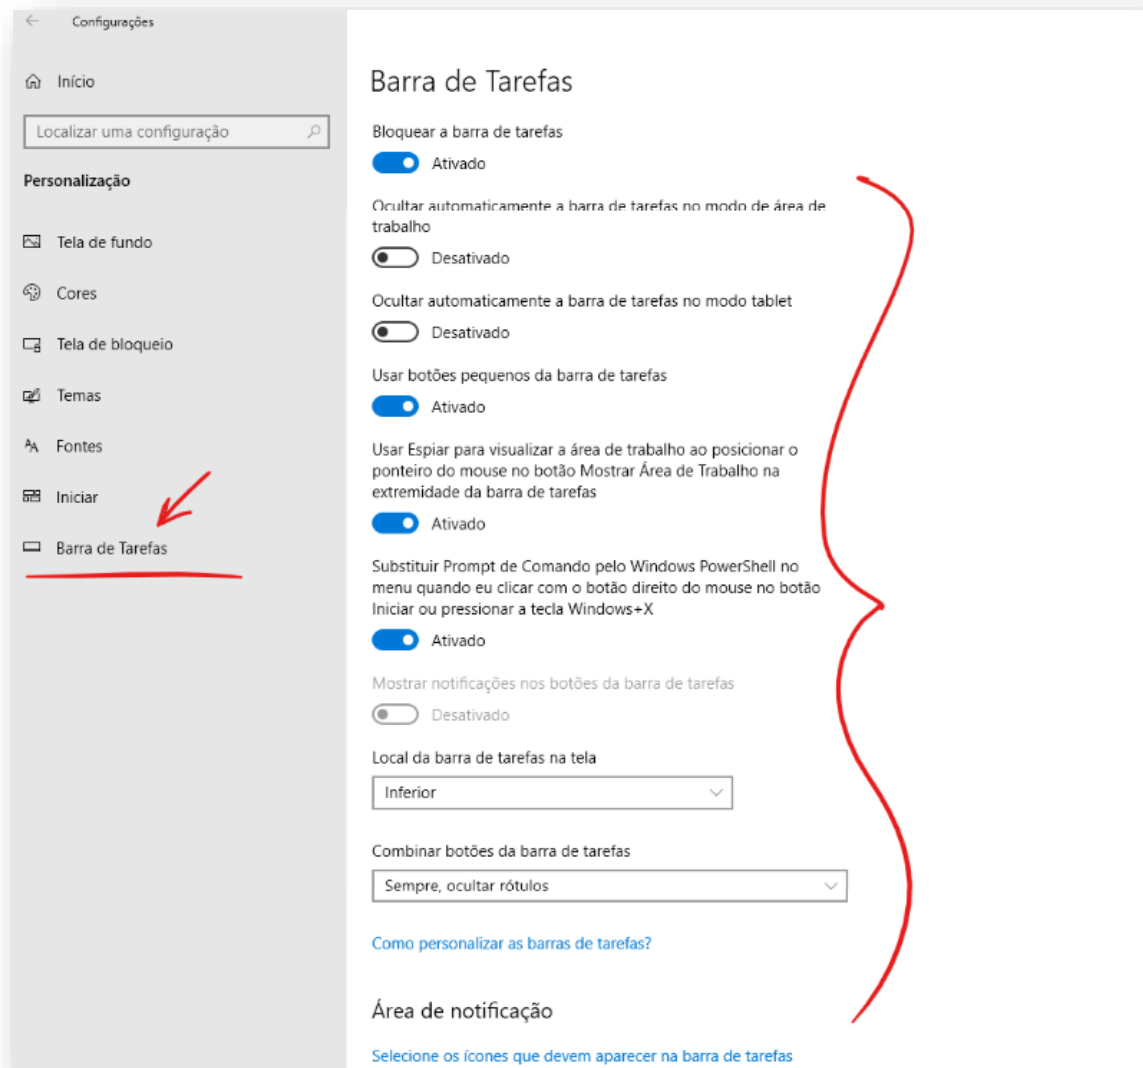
Configurações

Início

Localizar uma configuração

Personalização

Tela de fundo

Cores

Tela de bloqueio

Temas

Fontes

Iniciar

Barra de Tarefas

Barra de Tarefas

Bloquear a barra de tarefas

Ativado

Ocultar automaticamente a barra de tarefas no modo de área de trabalho

Desativado

Ocultar automaticamente a barra de tarefas no modo tablet

Desativado

Usar botões pequenos da barra de tarefas

Ativado

Usar Espiar para visualizar a área de trabalho ao posicionar o ponteiro do mouse no botão Mostrar Área de Trabalho na extremidade da barra de tarefas

Ativado

Substituir Prompt de Comando pelo Windows PowerShell no menu quando eu clicar com o botão direito do mouse no botão Iniciar ou pressionar a tecla Windows+X

Ativado

Mostrar notificações nos botões da barra de tarefas

Desativado

Local da barra de tarefas na tela

Inferior

Combinar botões da barra de tarefas

Sempre, ocultar rótulos

Como personalizar as barras de tarefas?

Área de notificação

Selecione os ícones que devem aparecer na barra de tarefas